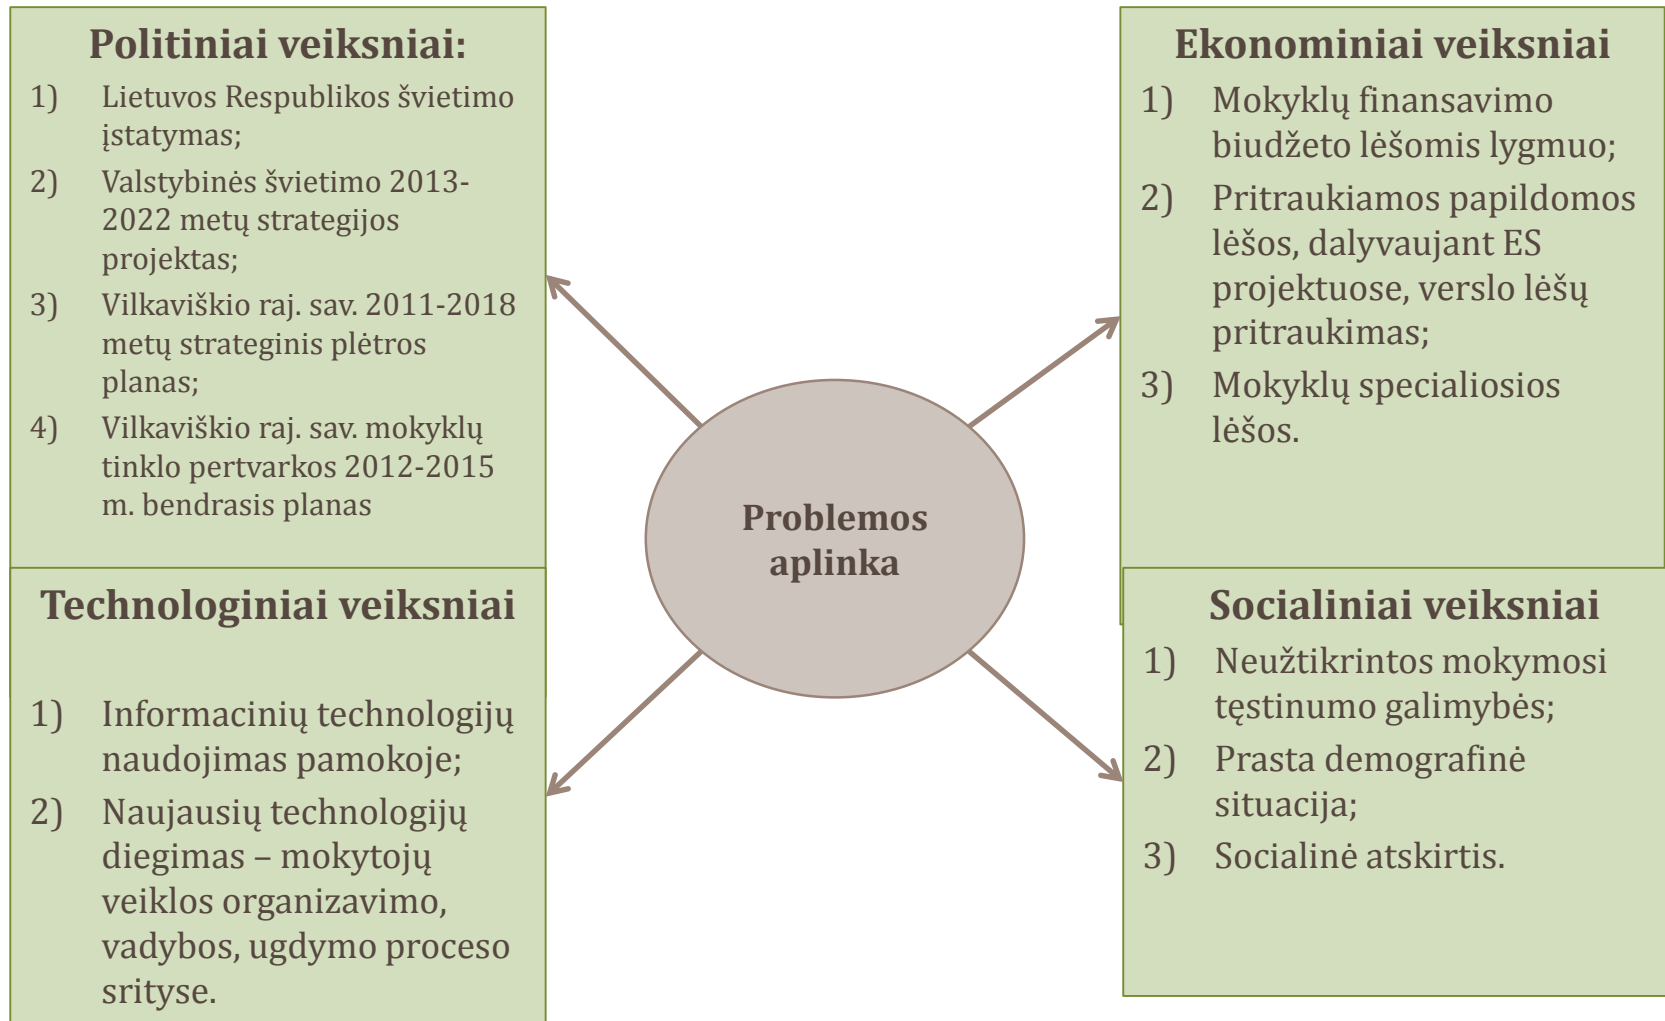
Politiniai veiksniai:

1) Lietuvos Respublikos švietimo įstatymas;
2) Valstybinės švietimo 2013-2022 metų strategijos projektas;
3) Vilkaviškio raj. sav. 2011-2018 metų strateginis plėtros planas;
4) Vilkaviškio raj. sav. mokyklų tinklo pertvarkos 2012-2015 m. bendrasis planas

Ekonominiai veiksniai

1) Mokyklų finansavimo biudžeto lėšomis lygmuo;
2) Pritraukiamos papildomos lėšos, dalyvaujant ES projektuose, verslo lėšų pritraukimas;
3) Mokyklų specialiosios lėšos.

Problemos aplinka

Technologiniai veiksniai

1) Informacinių technologijų naudojimas pamokoje;
2) Naujausių technologijų diegimas – mokytojų veiklos organizavimo, vadybos, ugdymo proceso srityse.

Socialiniai veiksniai

1) Neužtikrintos mokymosi tęstinumo galimybės;
2) Prasta demografinė situacija;
3) Socialinė atskirtis.